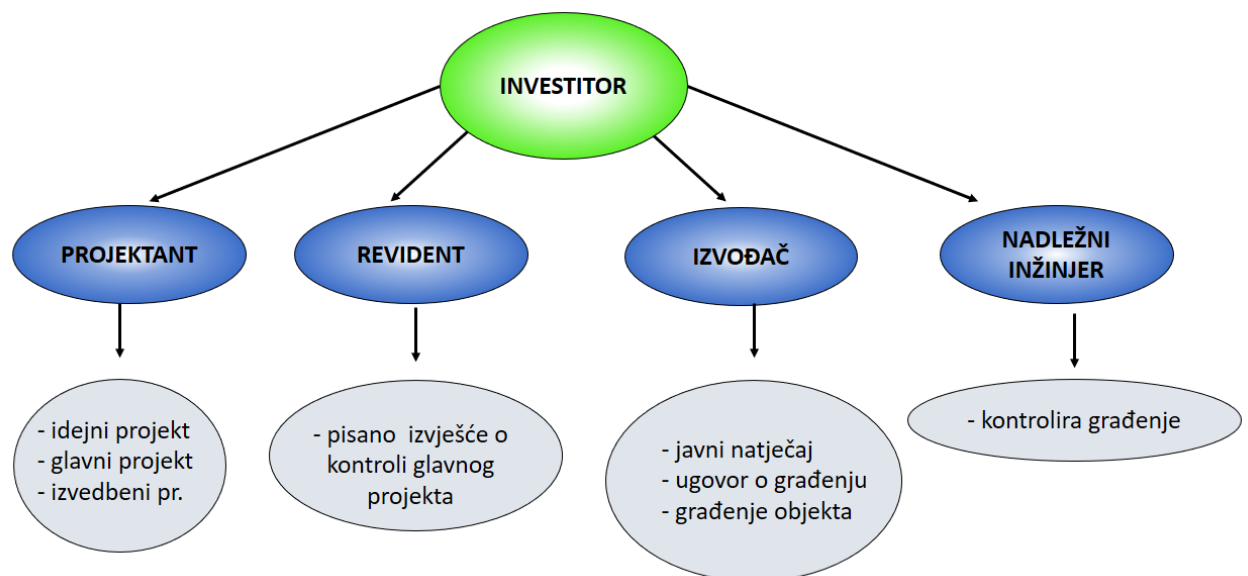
INVESTITOR

PROJEKTANT

REVIDENT

IZVOĐAČ

NADLEŽNI INŽINJER

- idejni projekt
- glavni projekt
- izvedbeni pr.

- pisano izvješće o kontroli glavnog projekta

- javni natječaj
- ugovor o građenju
- građenje objekta

- kontrolira građenje